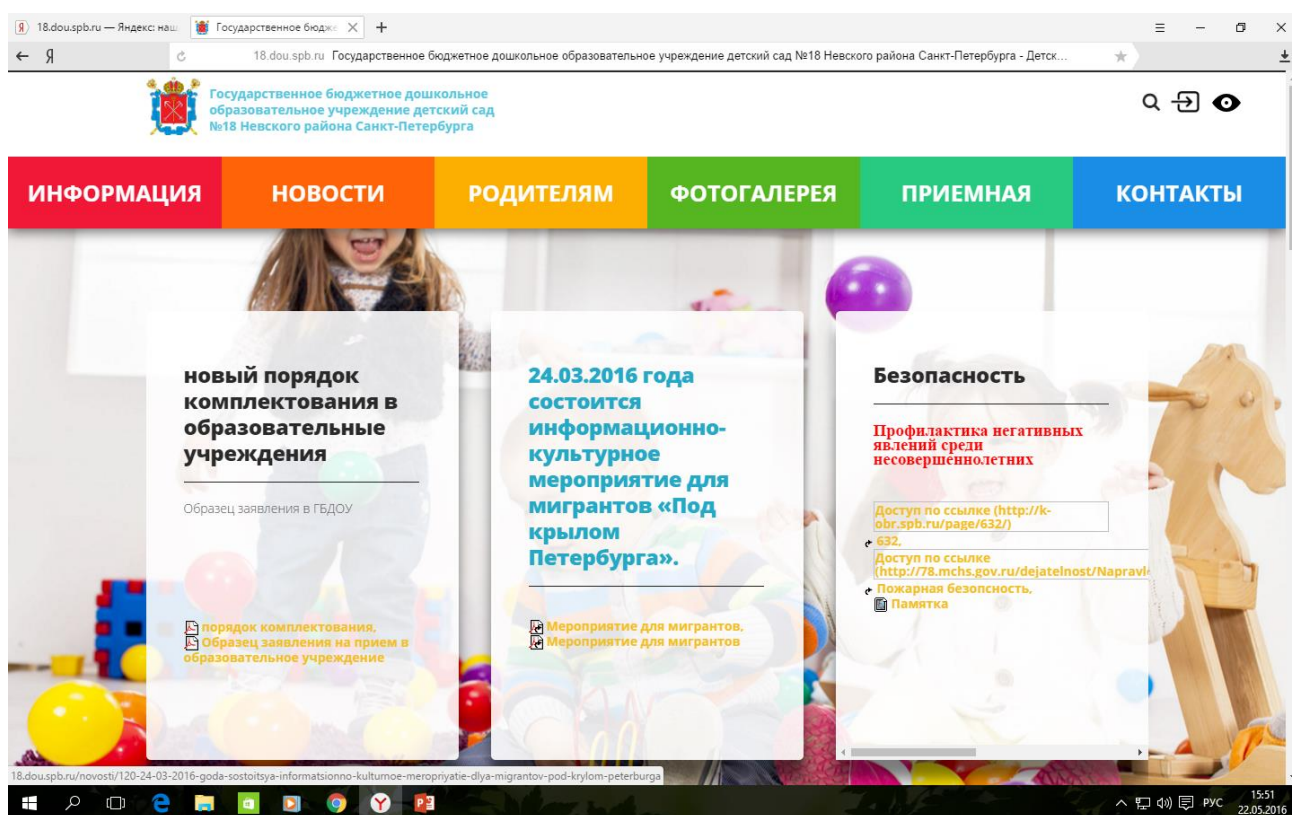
18.dou.spb.ru — Яндекс: наш
Государственное бюдж ×
+
Я
18.dou.spb.ru Государственное бюджетное дошкольное образовательное учреждение детский сад №18 Невского района Санкт-Петербурга - Детск...

Государственное бюджетное дошкольное образовательное учреждение детский сад №18 Невского района Санкт-Петербурга

ИНФОРМАЦИЯ
НОВОСТИ
РОДИТЕЛЯМ
ФОТОГАЛЕРЕЯ
ПРИЕМНАЯ
КОНТАКТЫ

новый порядок комплектования в образовательные учреждения

Образец заявления в ГБДОУ

порядок комплектования,
Образец заявления на прием в образовательное учреждение

24.03.2016 года состоится информационно-культурное мероприятие для мигрантов «Под крылом Петербурга».

Мероприятие для мигрантов,
Мероприятие для мигрантов

Безопасность

Профилактика негативных явлений среди несовершеннолетних

Доступ по ссылке (http://k-obr.spb.ru/page/632/)
632,
Доступ по ссылке (http://78.mchs.gov.ru/dejatelnost/Napravl
Пожарная безопсность,
Памятка

18.dou.spb.ru/novosti/120-24-03-2016-goda-sostoitsya-informatsionno-kulturnoe-meropriyatie-dlya-migrantov-pod-krylom-peterburga

РУС 15:51 22.05.2016